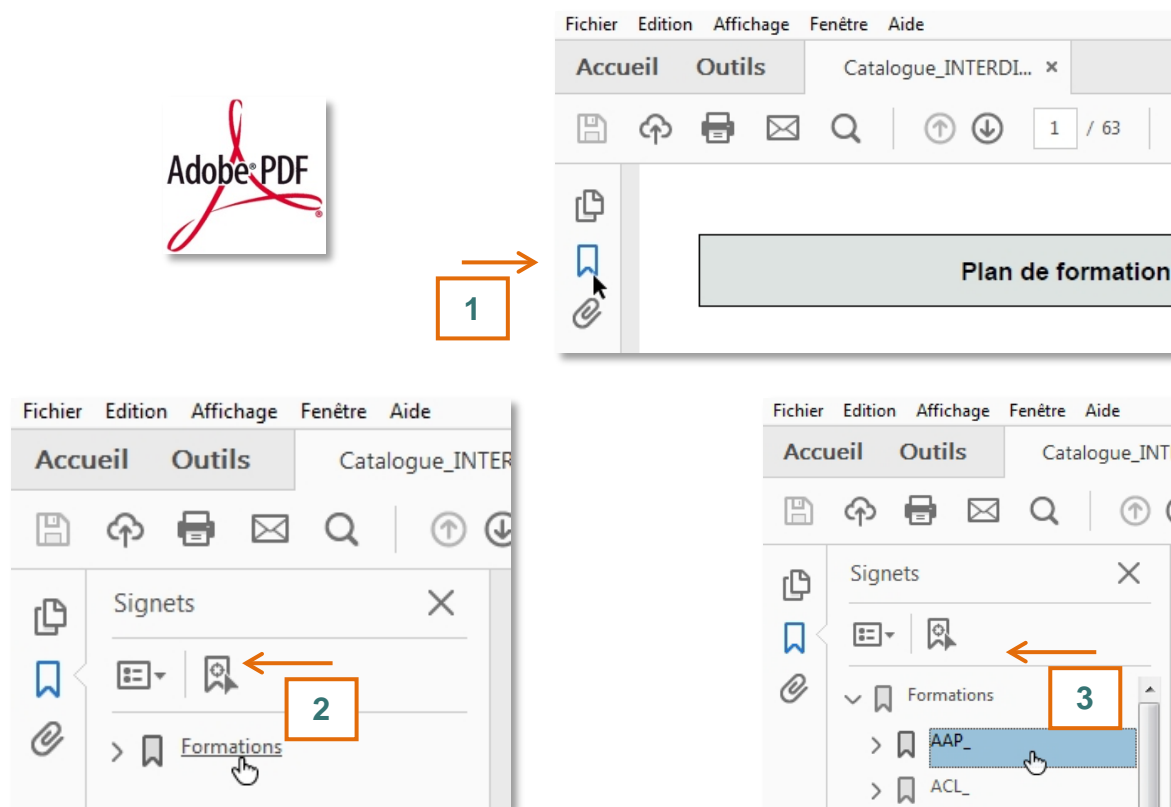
Adobe PDF

Fichier Edition Affichage Fenêtre Aide

Accueil Outils Catalogue_INTERDI... ×

1 / 63

Plan de formation

1

Fichier Edition Affichage Fenêtre Aide

Accueil Outils Catalogue_INTER

Signets

Formations

2

Fichier Edition Affichage Fenêtre Aide

Accueil Outils Catalogue_INTE

Signets

Formations

3

AAP_

ACL_